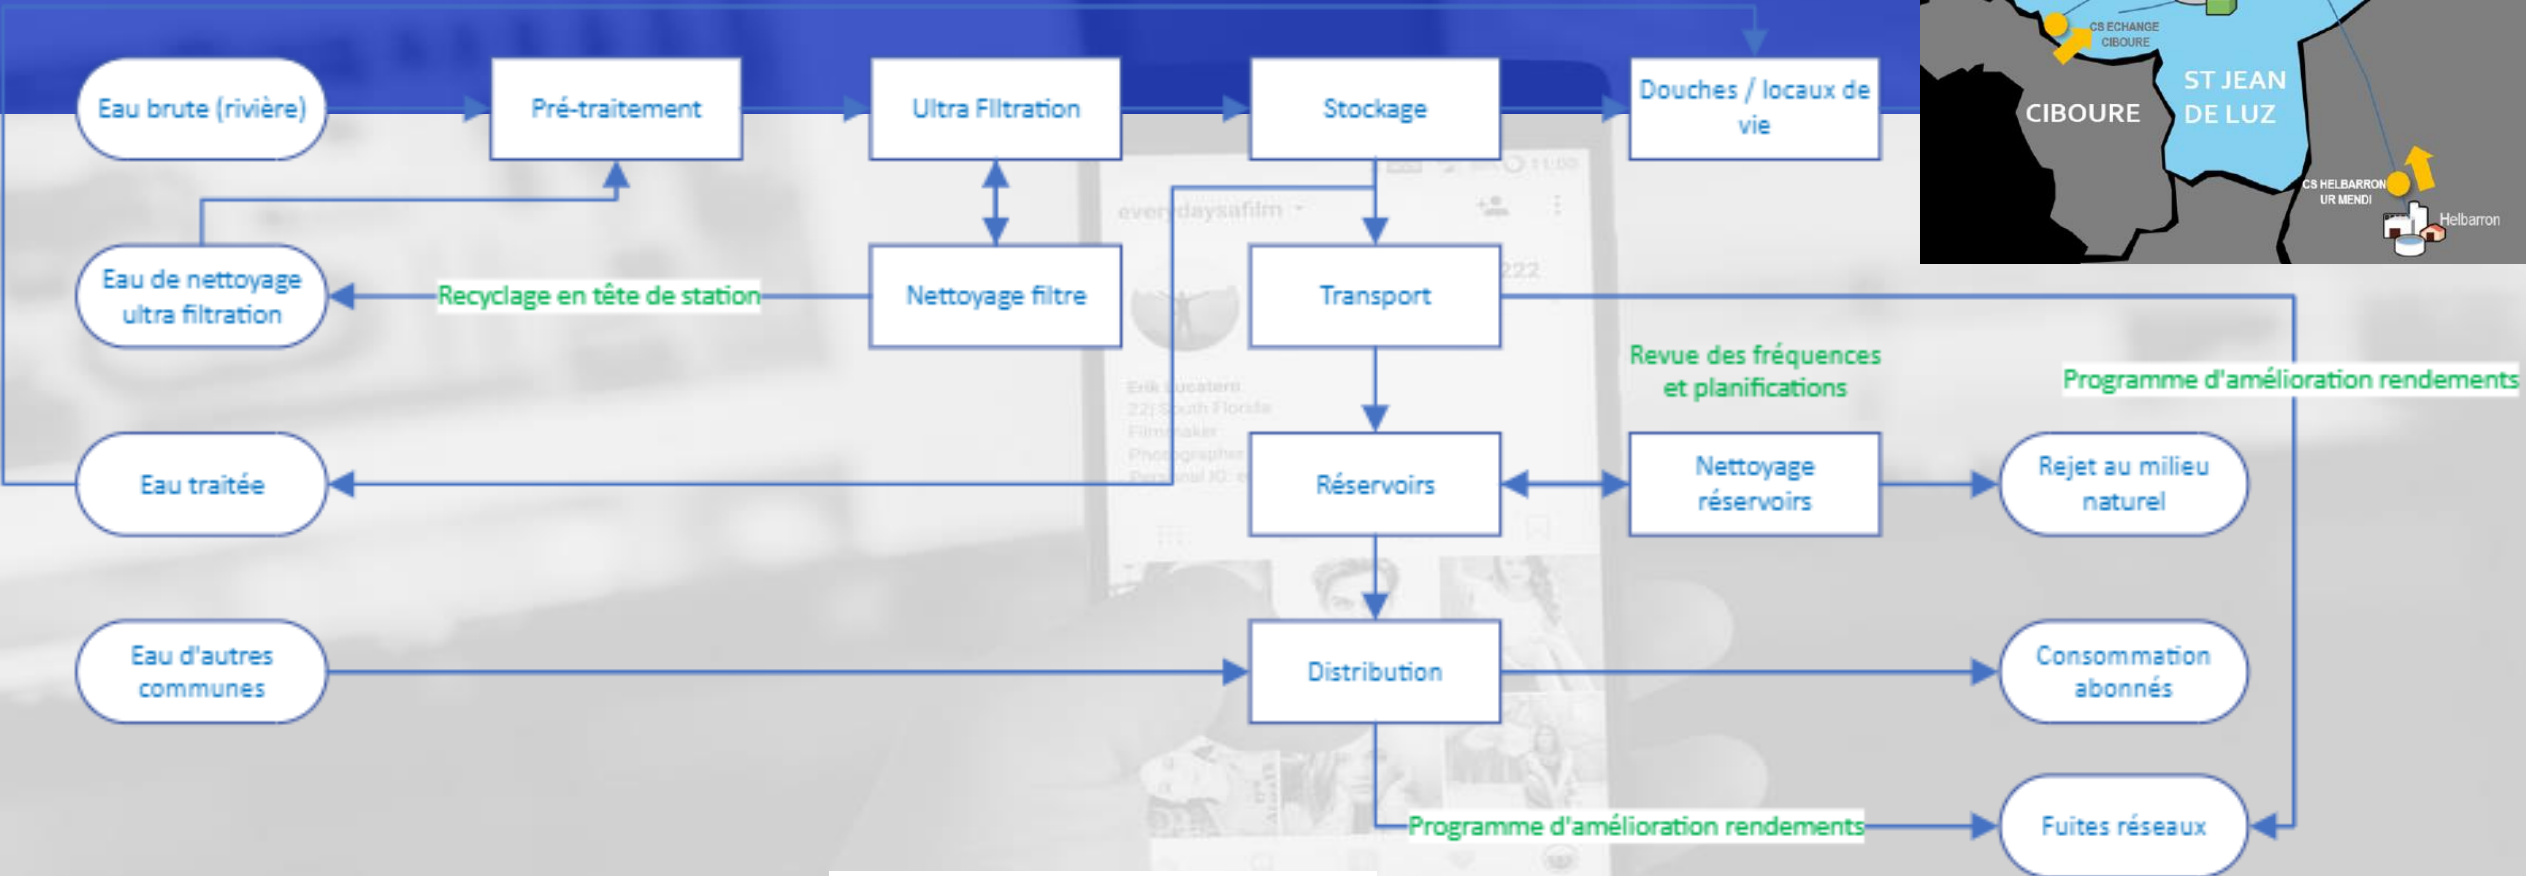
Eau brute (rivière)

Pré-traitement

Ultra Filtration

Stockage

Douches / locaux de vie

CS ECHANGE CIBOURE

CIBOURE

ST JEAN DE LUZ

CS HELBARRON UR MENDI

Helbarron

Eau de nettoyage ultra filtration

Recyclage en tête de station

Nettoyage filtre

Transport

Revue des fréquences et planifications

Programme d'amélioration rendements

Eau traitée

Réservoirs

Nettoyage réservoirs

Rejet au milieu naturel

Eau d'autres communes

Distribution

Consommation abonnés

Programme d'amélioration rendements

Fuites réseaux